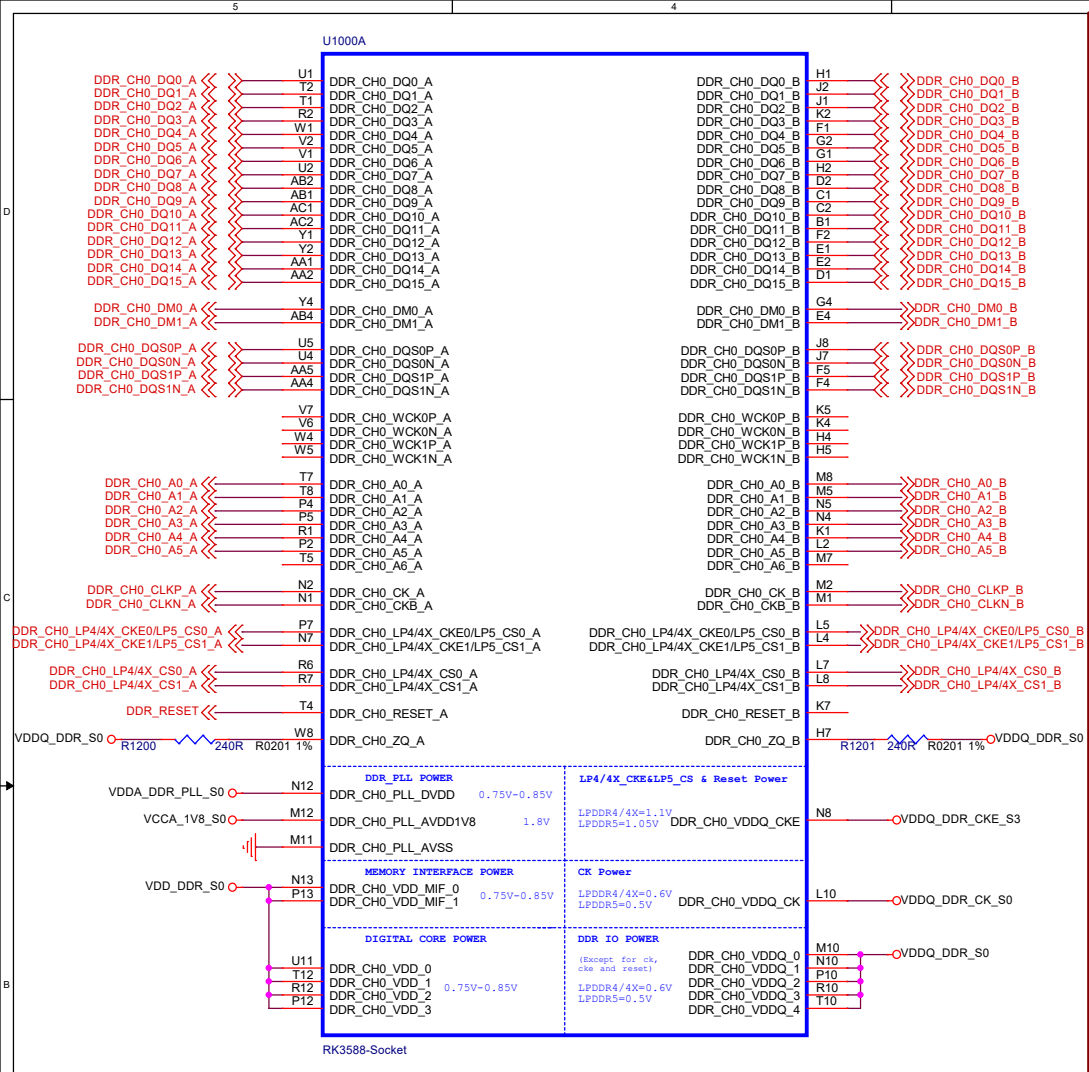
5 4

U1000A

DDR_CH0_DQ0_A U1 DDR_CH0_DQ0_A
DDR_CH0_DQ1_A T2 DDR_CH0_DQ1_A
DDR_CH0_DQ2_A T1 DDR_CH0_DQ2_A
DDR_CH0_DQ3_A R2 DDR_CH0_DQ3_A
DDR_CH0_DQ4_A W1 DDR_CH0_DQ4_A
DDR_CH0_DQ5_A V2 DDR_CH0_DQ5_A
DDR_CH0_DQ6_A V1 DDR_CH0_DQ6_A
DDR_CH0_DQ7_A U2 DDR_CH0_DQ7_A
DDR_CH0_DQ8_A AB2 DDR_CH0_DQ8_A
DDR_CH0_DQ9_A AB1 DDR_CH0_DQ9_A
DDR_CH0_DQ10_A AC1 DDR_CH0_DQ10_A
DDR_CH0_DQ11_A AC2 DDR_CH0_DQ11_A
DDR_CH0_DQ12_A Y1 DDR_CH0_DQ12_A
DDR_CH0_DQ13_A Y2 DDR_CH0_DQ13_A
DDR_CH0_DQ14_A AA1 DDR_CH0_DQ14_A
DDR_CH0_DQ15_A AA2 DDR_CH0_DQ15_A

DDR_CH0_DM0_A Y4 DDR_CH0_DM0_A
DDR_CH0_DM1_A AB4 DDR_CH0_DM1_A

DDR_CH0_DQS0P_A U5 DDR_CH0_DQS0P_A
DDR_CH0_DQS0N_A U4 DDR_CH0_DQS0N_A
DDR_CH0_DQS1P_A AA5 DDR_CH0_DQS1P_A
DDR_CH0_DQS1N_A AA4 DDR_CH0_DQS1N_A

V7 DDR_CH0_WCK0P_A
V6 DDR_CH0_WCK0N_A
W4 DDR_CH0_WCK1P_A
W5 DDR_CH0_WCK1N_A

DDR_CH0_A0_A T7 DDR_CH0_A0_A
DDR_CH0_A1_A T8 DDR_CH0_A1_A
DDR_CH0_A2_A P4 DDR_CH0_A2_A
DDR_CH0_A3_A P5 DDR_CH0_A3_A
DDR_CH0_A4_A R1 DDR_CH0_A4_A
DDR_CH0_A5_A P2 DDR_CH0_A5_A
T5 DDR_CH0_A6_A

DDR_CH0_CLKP_A N2 DDR_CH0_CK_A
DDR_CH0_CLKN_A N1 DDR_CH0_CKB_A

DDR_CH0_LP4/4X_CKE0/LP5_CS0_A P7 DDR_CH0_LP4/4X_CKE0/LP5_CS0_A
DDR_CH0_LP4/4X_CKE1/LP5_CS1_A N7 DDR_CH0_LP4/4X_CKE1/LP5_CS1_A

DDR_CH0_LP4/4X_CS0_A R6 DDR_CH0_LP4/4X_CS0_A
DDR_CH0_LP4/4X_CS1_A R7 DDR_CH0_LP4/4X_CS1_A

DDR_RESET T4 DDR_CH0_RESET_A

VDDQ_DDR_S0 R1200 240R R0201 1% W8 DDR_CH0_ZQ_A

DDR_CH0_DQ0_B H1 DDR_CH0_DQ0_B
DDR_CH0_DQ1_B J2 DDR_CH0_DQ1_B
DDR_CH0_DQ2_B J1 DDR_CH0_DQ2_B
DDR_CH0_DQ3_B K2 DDR_CH0_DQ3_B
DDR_CH0_DQ4_B F1 DDR_CH0_DQ4_B
DDR_CH0_DQ5_B G2 DDR_CH0_DQ5_B
DDR_CH0_DQ6_B G1 DDR_CH0_DQ6_B
DDR_CH0_DQ7_B H2 DDR_CH0_DQ7_B
DDR_CH0_DQ8_B D2 DDR_CH0_DQ8_B
DDR_CH0_DQ9_B C1 DDR_CH0_DQ9_B
DDR_CH0_DQ10_B C2 DDR_CH0_DQ10_B
DDR_CH0_DQ11_B B1 DDR_CH0_DQ11_B
DDR_CH0_DQ12_B F2 DDR_CH0_DQ12_B
DDR_CH0_DQ13_B E1 DDR_CH0_DQ13_B
DDR_CH0_DQ14_B E2 DDR_CH0_DQ14_B
DDR_CH0_DQ15_B D1 DDR_CH0_DQ15_B

DDR_CH0_DM0_B G4 DDR_CH0_DM0_B
DDR_CH0_DM1_B E4 DDR_CH0_DM1_B

DDR_CH0_DQS0P_B J8 DDR_CH0_DQS0P_B
DDR_CH0_DQS0N_B J7 DDR_CH0_DQS0N_B
DDR_CH0_DQS1P_B F5 DDR_CH0_DQS1P_B
DDR_CH0_DQS1N_B F4 DDR_CH0_DQS1N_B

DDR_CH0_WCK0P_B K5
DDR_CH0_WCK0N_B K4
DDR_CH0_WCK1P_B H4
DDR_CH0_WCK1N_B H5

DDR_CH0_A0_B M8 DDR_CH0_A0_B
DDR_CH0_A1_B M5 DDR_CH0_A1_B
DDR_CH0_A2_B N5 DDR_CH0_A2_B
DDR_CH0_A3_B N4 DDR_CH0_A3_B
DDR_CH0_A4_B K1 DDR_CH0_A4_B
DDR_CH0_A5_B L2 DDR_CH0_A5_B
DDR_CH0_A6_B M7

DDR_CH0_CK_B M2 DDR_CH0_CLKP_B
DDR_CH0_CKB_B M1 DDR_CH0_CLKN_B

DDR_CH0_LP4/4X_CKE0/LP5_CS0_B L5 DDR_CH0_LP4/4X_CKE0/LP5_CS0_B
DDR_CH0_LP4/4X_CKE1/LP5_CS1_B L4 DDR_CH0_LP4/4X_CKE1/LP5_CS1_B

DDR_CH0_LP4/4X_CS0_B L7 DDR_CH0_LP4/4X_CS0_B
DDR_CH0_LP4/4X_CS1_B L8 DDR_CH0_LP4/4X_CS1_B

DDR_CH0_RESET_B K7

DDR_CH0_ZQ_B H7 R1201 240R R0201 1% VDDQ_DDR_S0

DDR_PLL POWER
VDDA_DDR_PLL_S0 N12 DDR_CH0_PLL_DVDD 0.75V-0.85V
VCCA_1V8_S0 M12 DDR_CH0_PLL_AVDD1V8 1.8V
M11 DDR_CH0_PLL_AVSS

LP4/4X_CKE&LP5_CS & Reset Power
LPDDR4/4X=1.1V
LPDDR5=1.05V DDR_CH0_VDDQ_CKE N8 VDDQ_DDR_CKE_S3

MEMORY INTERFACE POWER
VDD_DDR_S0 N13 DDR_CH0_VDD_MIF_0
P13 DDR_CH0_VDD_MIF_1 0.75V-0.85V

CK Power
LPDDR4/4X=0.6V
LPDDR5=0.5V DDR_CH0_VDDQ_CK L10 VDDQ_DDR_CK_S0

DIGITAL CORE POWER
U11 DDR_CH0_VDD_0
T12 DDR_CH0_VDD_1
R12 DDR_CH0_VDD_2 0.75V-0.85V
P12 DDR_CH0_VDD_3

DDR IO POWER
(Except for ck, cke and reset)
LPDDR4/4X=0.6V
LPDDR5=0.5V
DDR_CH0_VDDQ_0 M10 VDDQ_DDR_S0
DDR_CH0_VDDQ_1 N10
DDR_CH0_VDDQ_2 P10
DDR_CH0_VDDQ_3 R10
DDR_CH0_VDDQ_4 T10

RK3588-Socket

D
C
B